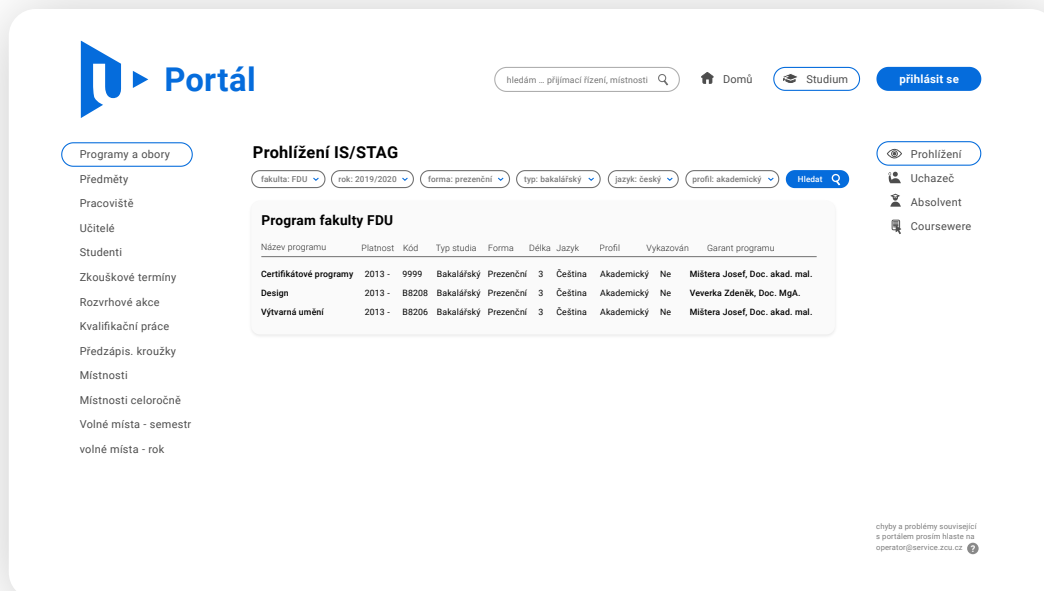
Portál

hledám ... přijímací řízení, místnosti

Domů

Studium

přihlásit se

Programy a obory
Předměty
Pracoviště
Učitelé
Studenti
Zkouškové termíny
Rozvrhové akce
Kvalifikační práce
Předzápis. kroužky
Místnosti
Místnosti celoročně
Volné místa - semestr
volné místa - rok

Prohlížení IS/STAG

fakulta: FDU
rok: 2019/2020
forma: prezenční
typ: bakalářský
jazyk: český
profil: akademický
Hledat

Program fakulty FDU

| Název programu | Platnost | Kód | Typ studia | Forma | Délka | Jazyk | Profil | Vykazován | Garant programu |
|---|---|---|---|---|---|---|---|---|---|
| Certifikátové programy | 2013 - | 9999 | Bakalářský | Prezenční | 3 | Čeština | Akademický | Ne | Mištera Josef, Doc. akad. mal. |
| Design | 2013 - | B8208 | Bakalářský | Prezenční | 3 | Čeština | Akademický | Ne | Veverka Zdeněk, Doc. MgA. |
| Výtvarná umění | 2013 - | B8206 | Bakalářský | Prezenční | 3 | Čeština | Akademický | Ne | Mištera Josef, Doc. akad. mal. |

Prohlížení
Uchazeč
Absolvent
Coursewere

chyby a problémy související s portálem prosím hlaste na operator@service.zcu.cz